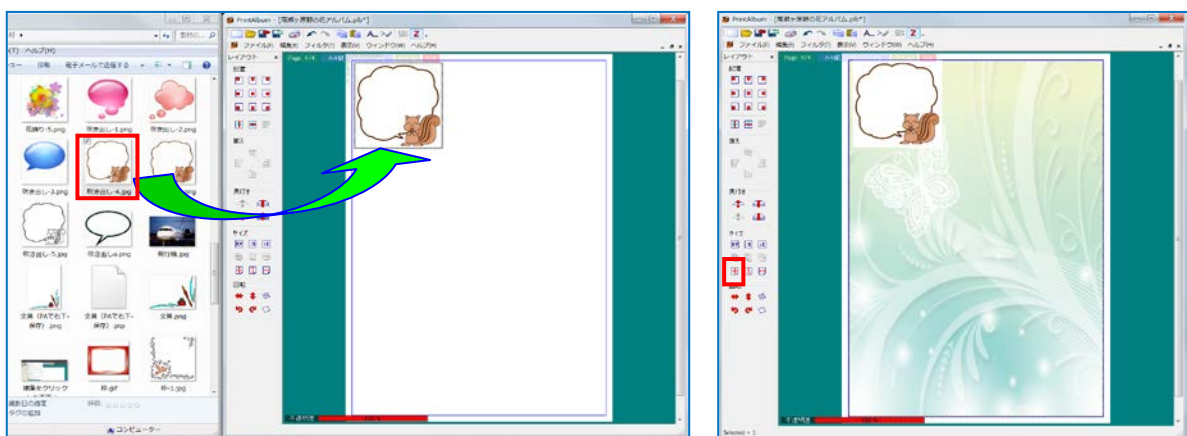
(T) ヘルプ(H)

電子メールで送信する

花飾り-5.png

吹き出し-1.png

吹き出し-2.png

吹き出し-3.png

吹き出し-4.jpg

吹き出し-5.jpg

吹き出し-6.png

飛行機.jpg

文具（PAでも T-保存）.png

文具（PAでも T-保存）.pnp

文具.png

編集をクリック

枠.gif

枠-1.jpg

撮影日の指定

タグの追加

コンピューター

PrintAlbum - [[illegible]アルバム.plb*]

ファイル(F) 編集(E) フィルタ(I) 表示(V) ウィンドウ(W) ヘルプ(H)

レイアウト

配置

拡大

奥行き

サイズ

回転

Page 1/1

A4縦

PrintAlbum - [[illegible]アルバム.plb*]

ファイル(F) 編集(E) フィルタ(I) 表示(V) ウィンドウ(W) ヘルプ(H)

レイアウト

配置

拡大

奥行き

サイズ

Selected = 1